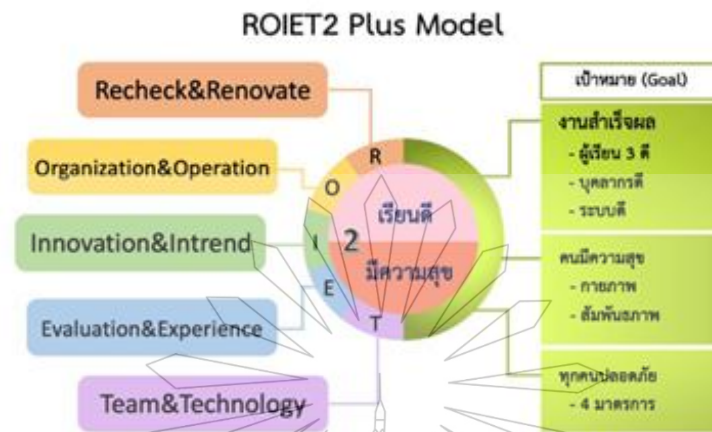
ROIET2 Plus Model

Recheck&Renovate

Organization&Operation

Innovation&Intrend

Evaluation&Experience

Team&Technology

R
O
I
E
T
2

เรียนดี
มีความสุข

เป้าหมาย (Goal)

งานสำเร็จผล
- ผู้เรียน 3 ดี
- บุคลากรดี
- ระบบดี

คนมีความสุข
- กายภาพ
- สัมพันธภาพ

ทุกคนปลอดภัย
- 4 มาตรการ